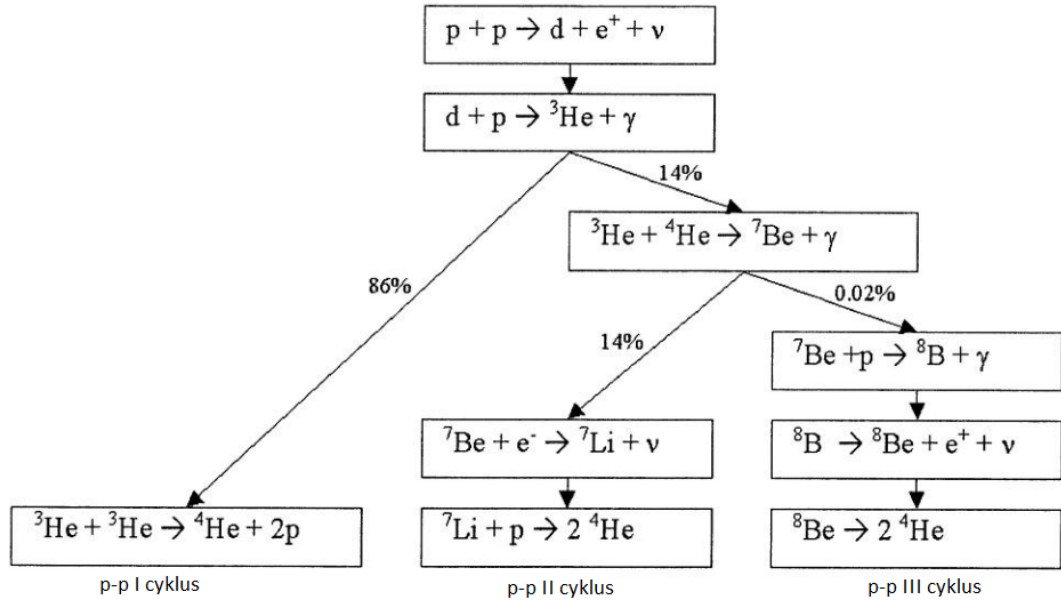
$p + p \rightarrow d + e^+ + \nu$

$d + p \rightarrow {}^3He + \gamma$

14%

86%

${}^3He + {}^4He \rightarrow {}^7Be + \gamma$

0.02%

14%

${}^7Be + p \rightarrow {}^8B + \gamma$

${}^7Be + e^- \rightarrow {}^7Li + \nu$

${}^8B \rightarrow {}^8Be + e^+ + \nu$

${}^3He + {}^3He \rightarrow {}^4He + 2p$

${}^7Li + p \rightarrow 2\ {}^4He$

${}^8Be \rightarrow 2\ {}^4He$

p-p I cyklus

p-p II cyklus

p-p III cyklus